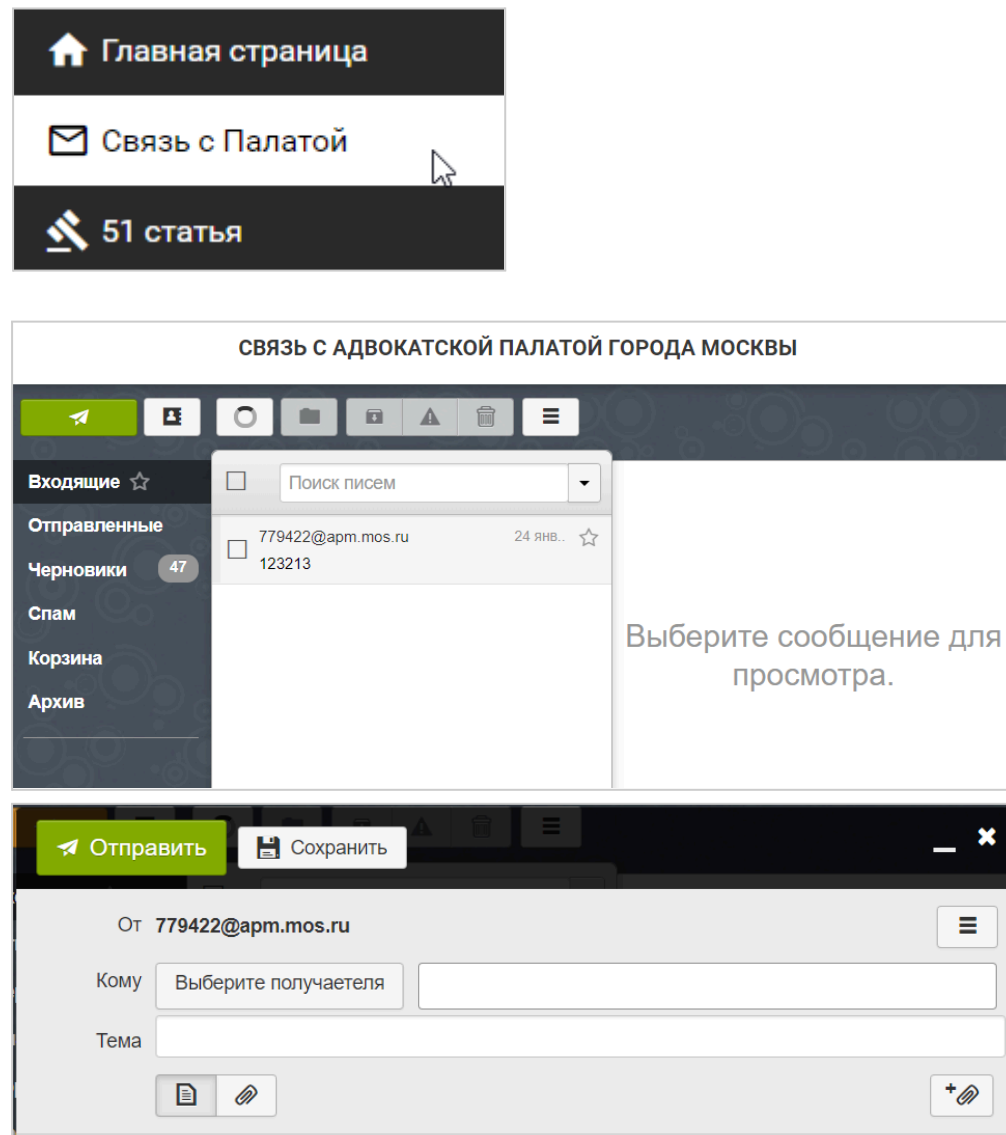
Главная страница

Связь с Палатой

51 статья

СВЯЗЬ С АДВОКАТСКОЙ ПАЛАТОЙ ГОРОДА МОСКВЫ

Входящие

Отправленные

Черновики 47

Спам

Корзина

Архив

Поиск писем

779422@apm.mos.ru 24 янв..
123213

Выберите сообщение для просмотра.

Отправить

Сохранить

От 779422@apm.mos.ru

Кому Выберите получаетеля

Тема